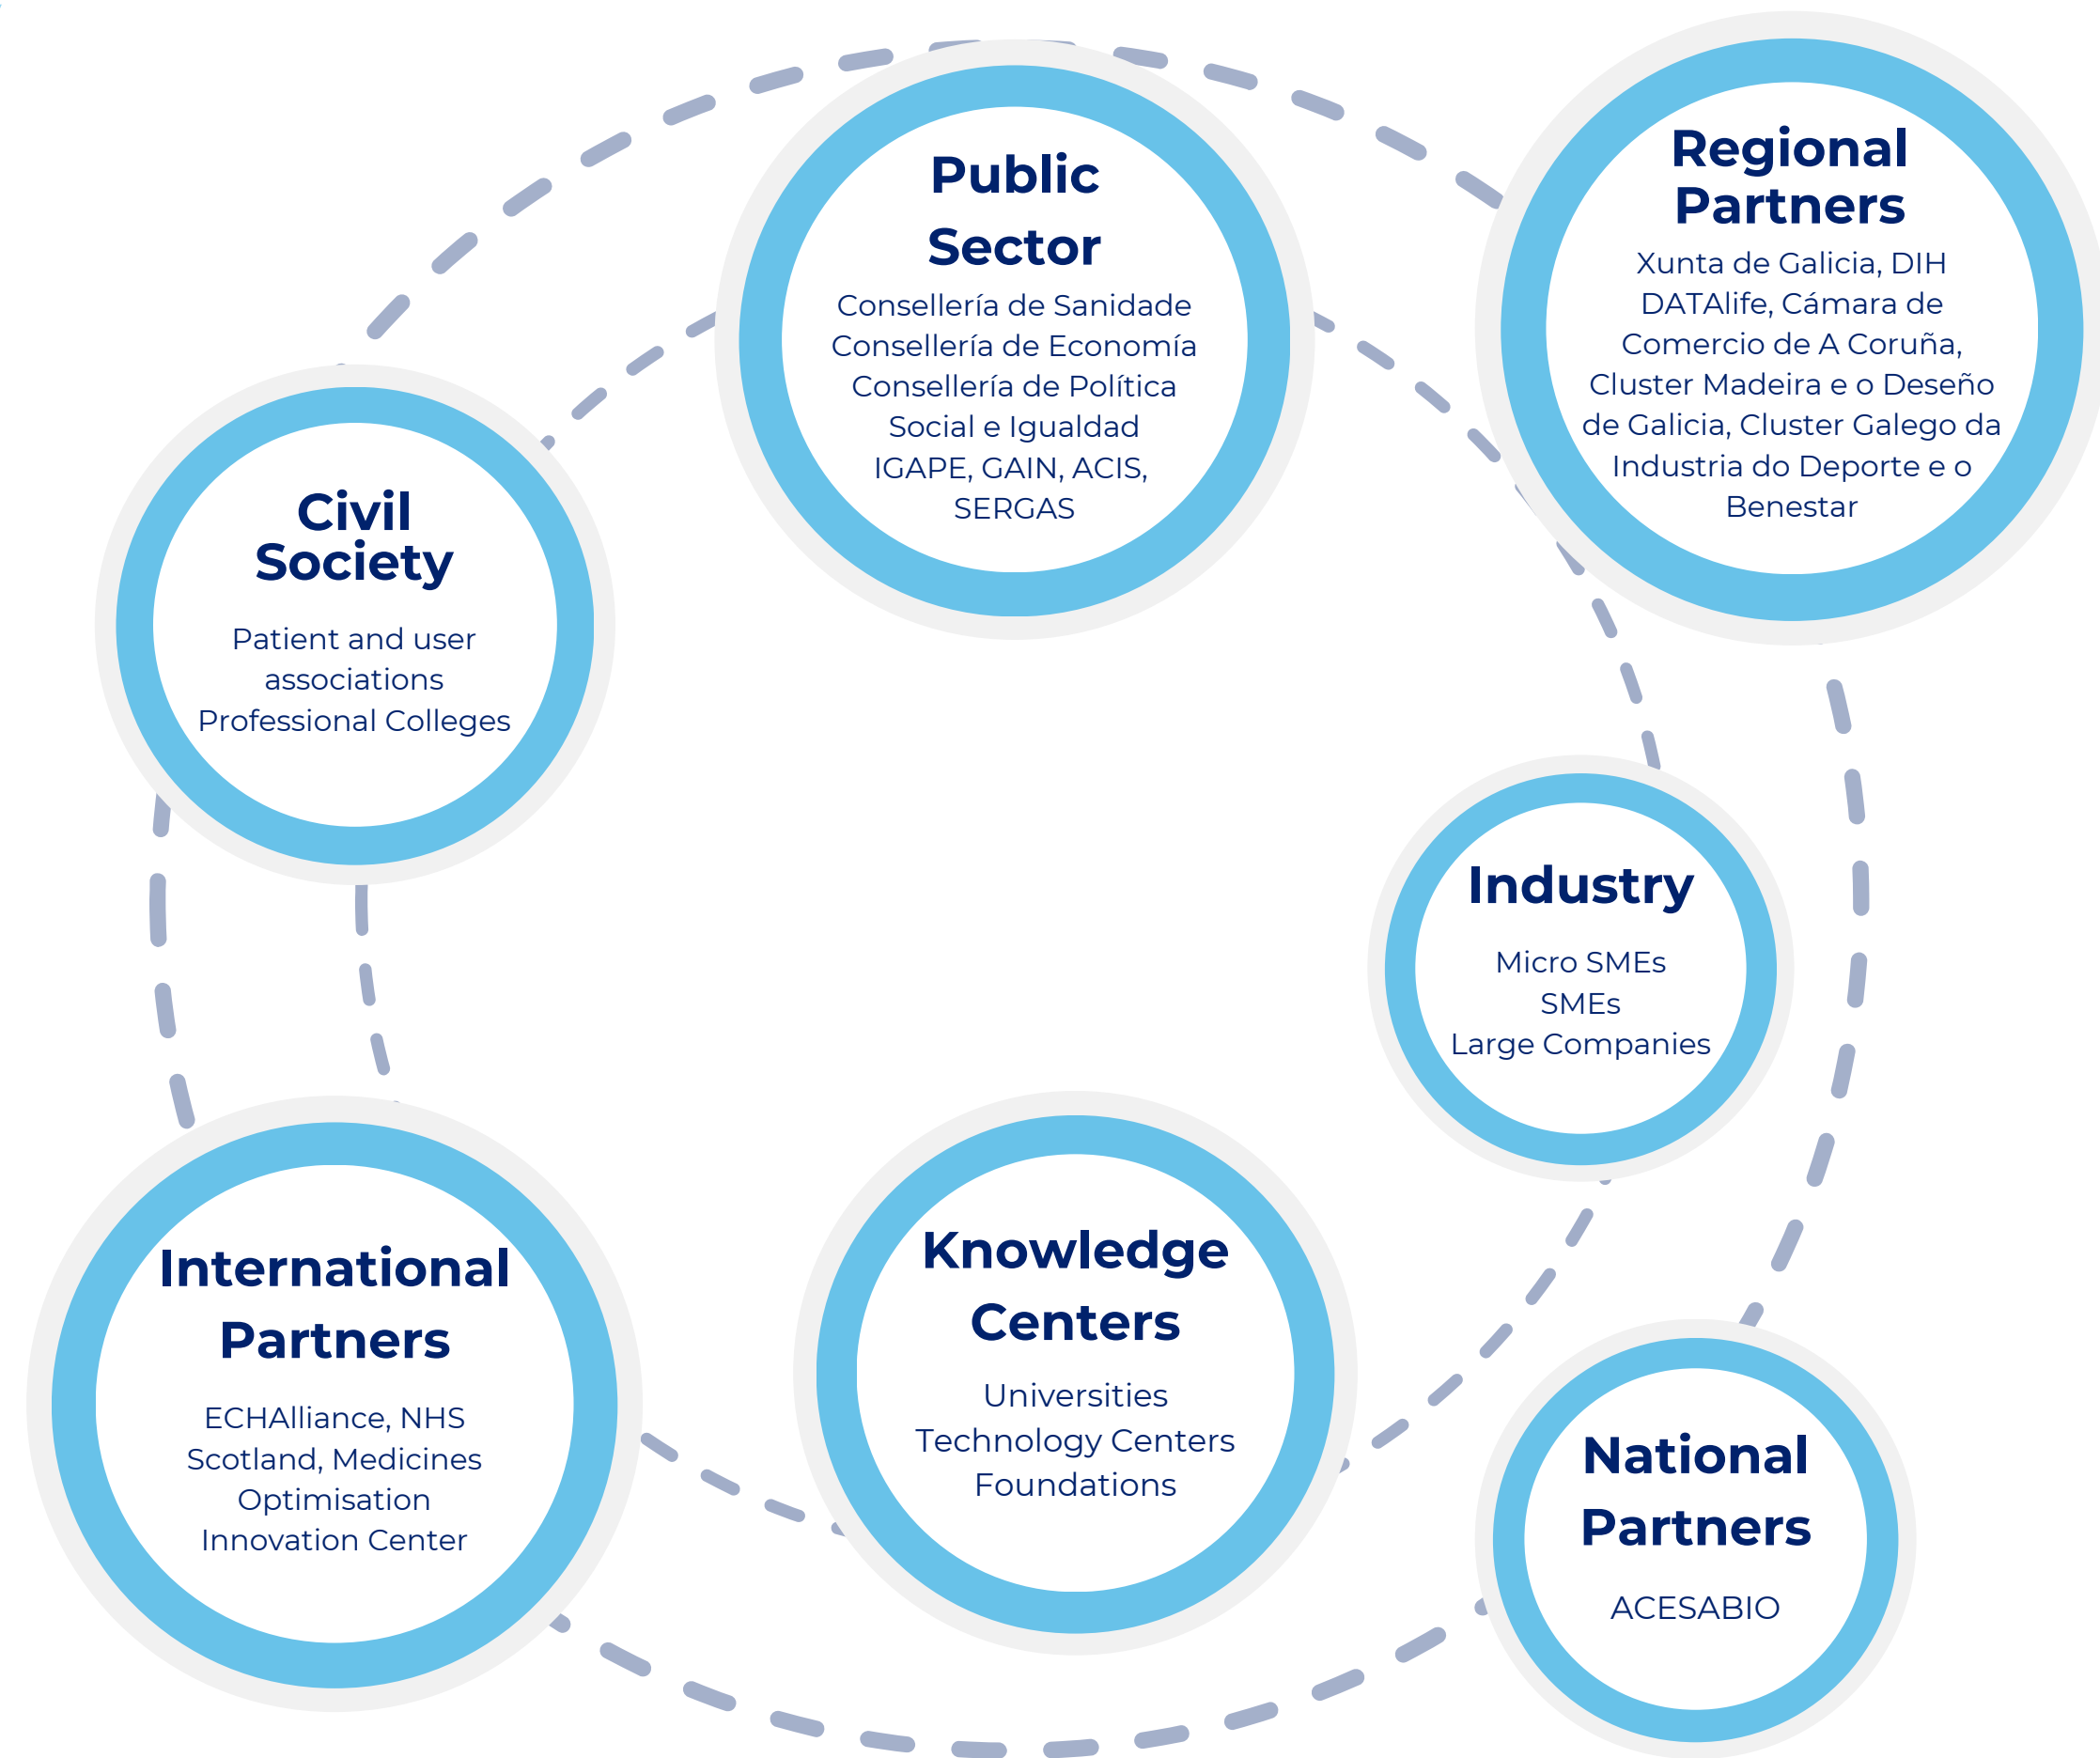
Public Sector

Consellería de Sanidade
Consellería de Economía
Consellería de Política Social e Igualdad
IGAPE, GAIN, ACIS, SERGAS

Regional Partners

Xunta de Galicia, DIH DATAlife, Cámara de Comercio de A Coruña, Cluster Madeira e o Deseño de Galicia, Cluster Galego da Industria do Deporte e o Benestar

Civil Society

Patient and user associations
Professional Colleges

Industry

Micro SMEs
SMEs
Large Companies

International Partners

ECHAlliance, NHS Scotland, Medicines Optimisation Innovation Center

Knowledge Centers

Universities
Technology Centers
Foundations

National Partners

ACESABIO